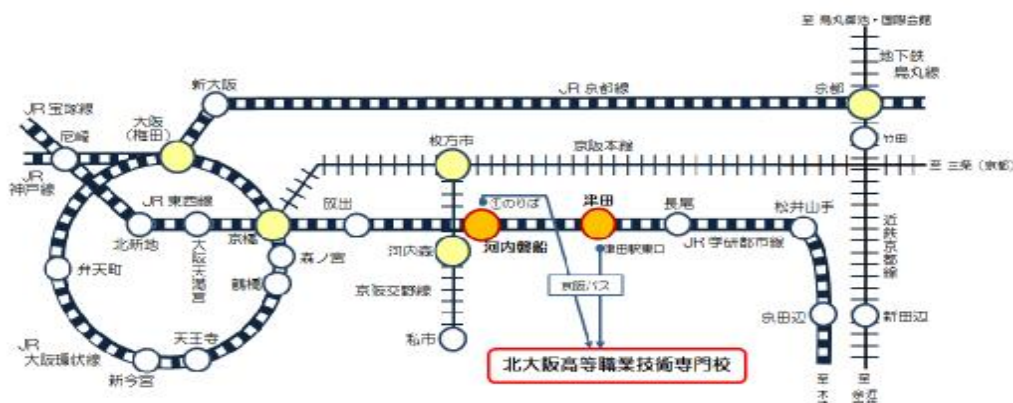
至 烏丸御池・国際会館

地下鉄
烏丸線

JR 京都線

新大阪

京都

JR 宝塚線

尼崎

大阪
(梅田)

竹田

枚方市

京阪本線

至 三条（京都）

JR
神戸線

①のりば

JR 東西線

北新地

大阪天満宮

京橋

放出

河内磐船

津田

長尾

松井山手

河内森

津田駅東口

JR 学研都市線

森ノ宮

弁天町

鶴橋

京阪交野線

京阪バス

近鉄京都線

京田辺

新田辺

私市

天王寺

JR
大阪環状線

新今宮

北大阪高等職業技術専門校

至
木

至
近
鉄
奈
良